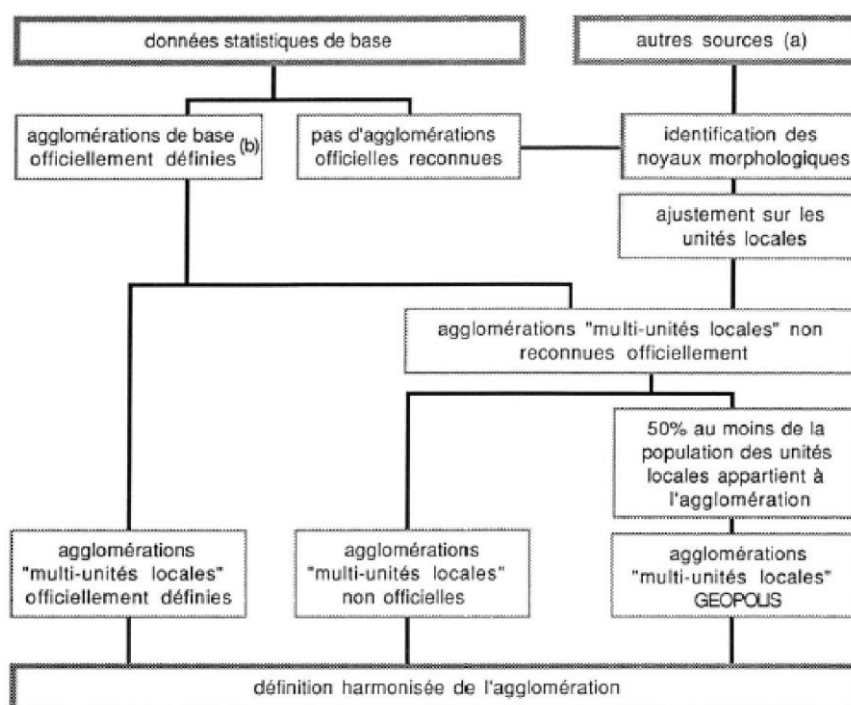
données statistiques de base

autres sources (a)

agglomérations de base officiellement définies (b)

pas d'agglomérations officielles reconnues

identification des noyaux morphologiques

ajustement sur les unités locales

agglomérations "multi-unités locales" non reconnues officiellement

50% au moins de la population des unités locales appartient à l'agglomération

agglomérations "multi-unités locales" officiellement définies

agglomérations "multi-unités locales" non officielles

agglomérations "multi-unités locales" GEOPOLIS

définition harmonisée de l'agglomération